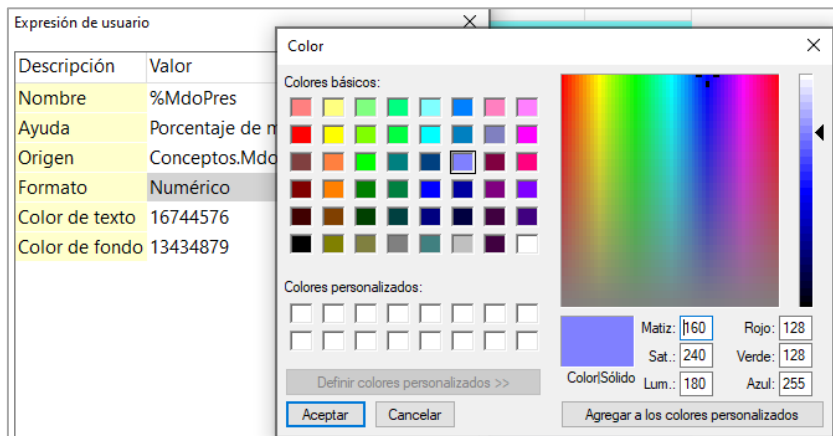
Expresión de usuario

| Descripción | Valor |
|---|---|
| Nombre | %MdoPres |
| Ayuda | Porcentaje de m |
| Origen | Conceptos.Mdo |
| Formato | Numérico |
| Color de texto | 16744576 |
| Color de fondo | 13434879 |

Color

Colores básicos:

Colores personalizados:

Definir colores personalizados >>

Aceptar Cancelar

Color|Sólido

Matiz: 160
Sat.: 240
Lum.: 180
Rojo: 128
Verde: 128
Azul: 255

Agregar a los colores personalizados